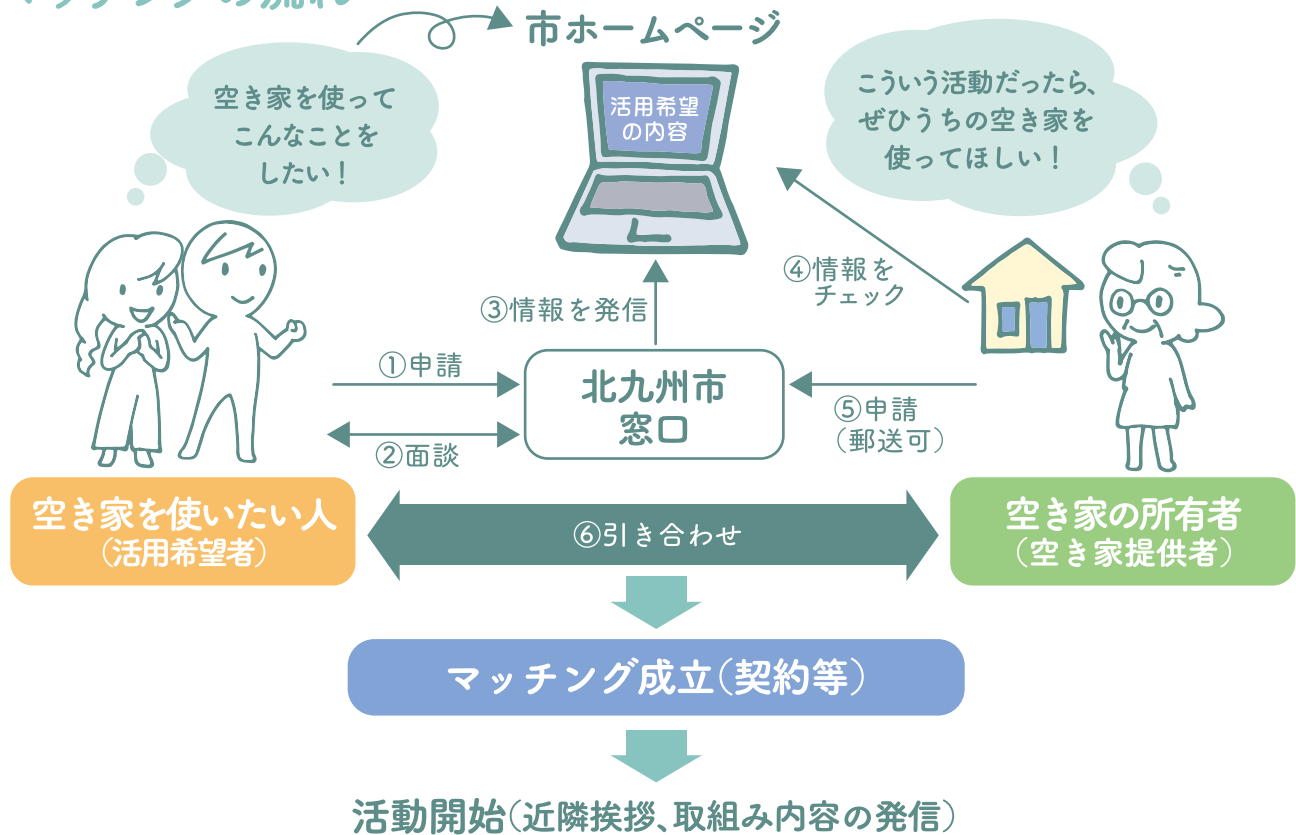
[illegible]

市ホームページ

空き家を使って こんなことを したい！

活用希望の内容

こういう活動だったら、ぜひうちの空き家を使ってほしい！

③情報を発信

④情報をチェック

①申請

北九州市窓口

⑤申請（郵送可）

②面談

空き家を使いたい人（活用希望者）

⑥引き合わせ

空き家の所有者（空き家提供者）

マッチング成立（契約等）

活動開始（近隣挨拶、取組み内容の発信）